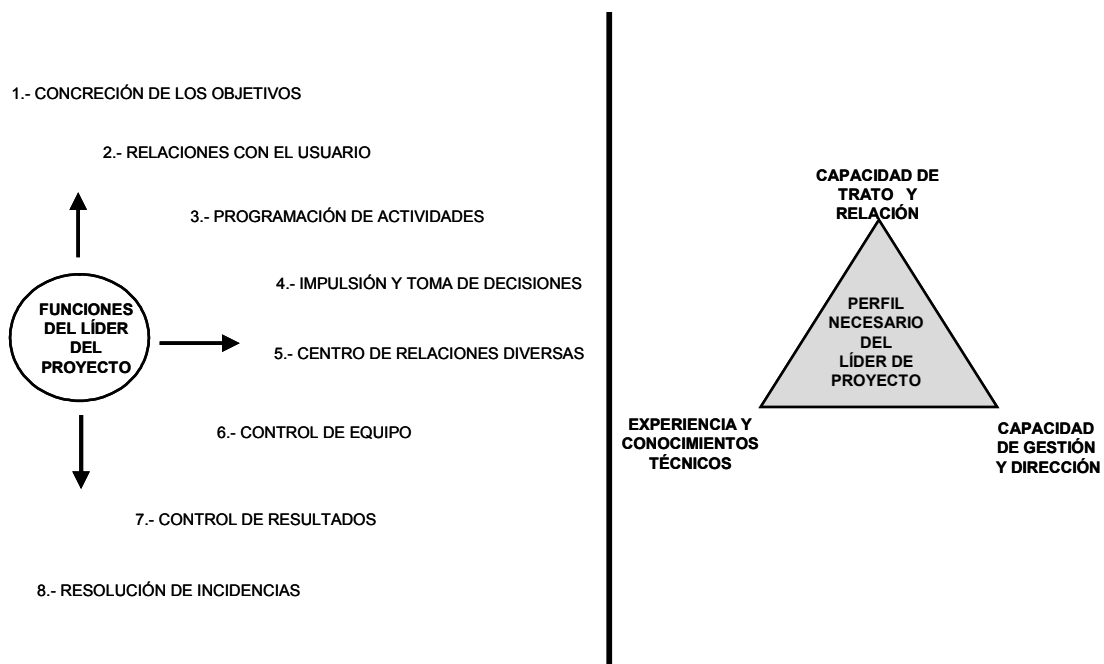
1.- CONCRECIÓN DE LOS OBJETIVOS

2.- RELACIONES CON EL USUARIO

3.- PROGRAMACIÓN DE ACTIVIDADES

4.- IMPULSIÓN Y TOMA DE DECISIONES

FUNCIONES DEL LÍDER DEL PROYECTO

5.- CENTRO DE RELACIONES DIVERSAS

6.- CONTROL DE EQUIPO

7.- CONTROL DE RESULTADOS

8.- RESOLUCIÓN DE INCIDENCIAS

CAPACIDAD DE TRATO Y RELACIÓN

PERFIL NECESARIO DEL LÍDER DE PROYECTO

EXPERIENCIA Y CONOCIMIENTOS TÉCNICOS

CAPACIDAD DE GESTIÓN Y DIRECCIÓN